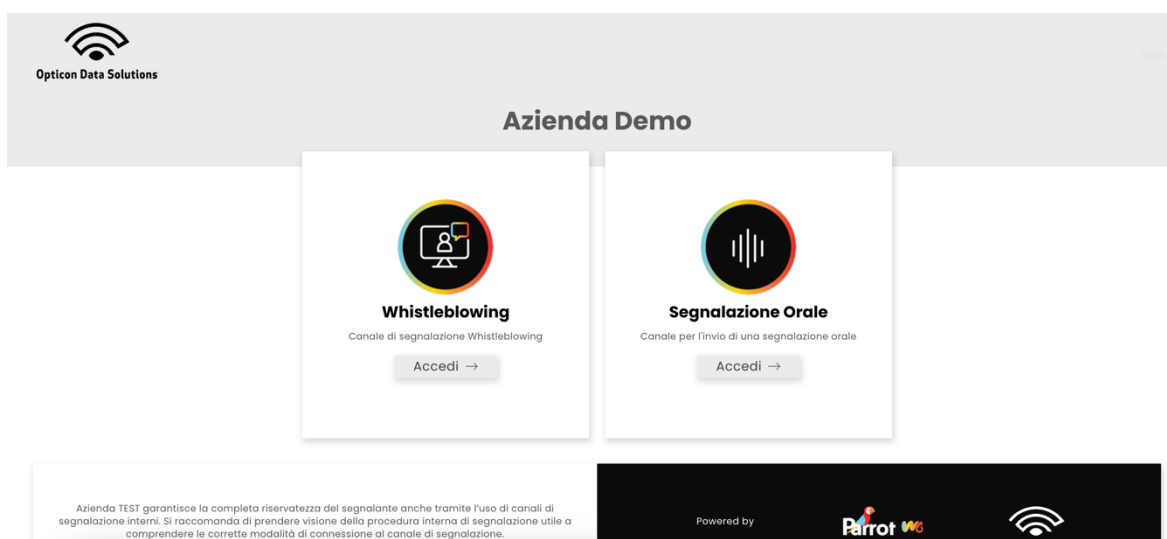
Opticon Data Solutions

Azienda Demo

Whistleblowing

Canale di segnalazione Whistleblowing

Accedi →

Segnalazione Orale

Canale per l'invio di una segnalazione orale

Accedi →

Azienda TEST garantisce la completa riservatezza del segnalante anche tramite l'uso di canali di segnalazione interni. Si raccomanda di prendere visione della procedura interna di segnalazione utile a comprendere le corrette modalità di connessione al canale di segnalazione.

Powered by

Parrot WB